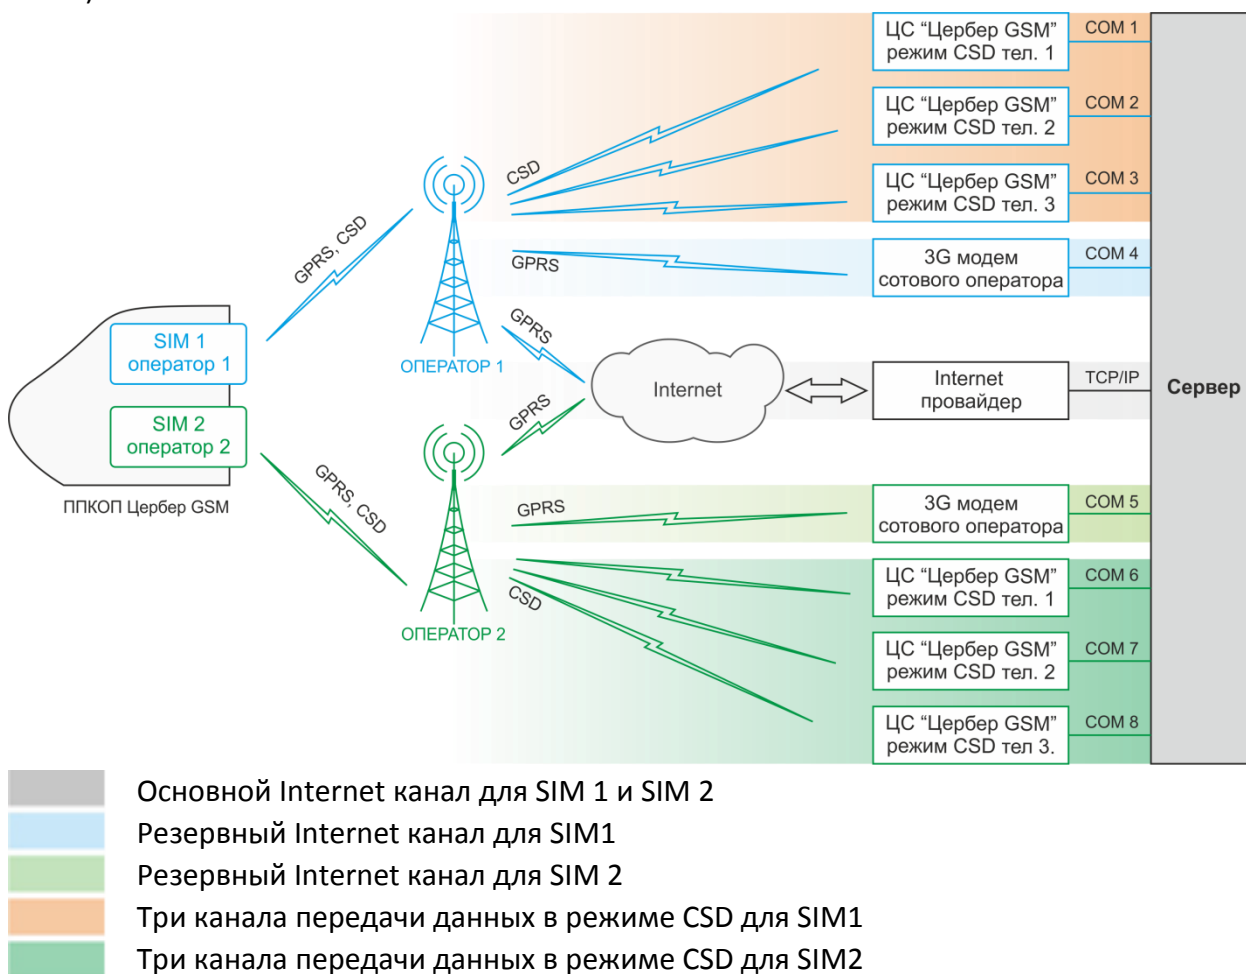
ЦС "Цербер GSM" режим CSD тел. 1

COM 1

ЦС "Цербер GSM" режим CSD тел. 2

COM 2

ЦС "Цербер GSM" режим CSD тел. 3

COM 3

3G модем сотового оператора

COM 4

CSD

GPRS, CSD

GPRS

GPRS

SIM 1 оператор 1

SIM 2 оператор 2

ОПЕРАТОР 1

Internet

Internet провайдер

TCP/IP

Сервер

GPRS

ППКОП Цербер GSM

GPRS, CSD

GPRS

3G модем сотового оператора

COM 5

ЦС "Цербер GSM" режим CSD тел. 1

COM 6

CSD

ОПЕРАТОР 2

ЦС "Цербер GSM" режим CSD тел. 2

COM 7

ЦС "Цербер GSM" режим CSD тел 3.

COM 8

Основной Internet канал для SIM 1 и SIM 2

Резервный Internet канал для SIM1

Резервный Internet канал для SIM 2

Три канала передачи данных в режиме CSD для SIM1

Три канала передачи данных в режиме CSD для SIM2